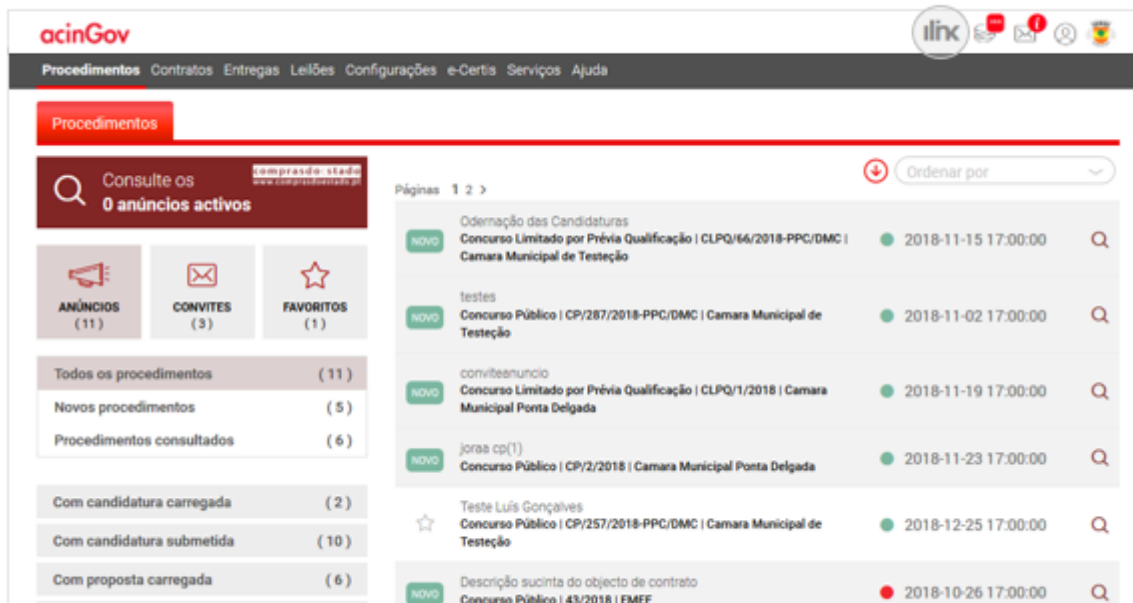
acinGov

ilink

Procedimentos Contratos Entregas Leilões Configurações e-Certis Serviços Ajuda

Procedimentos

Consulte os
0 anúncios activos

comprasdoestado
www.comprasdoestado.pt

ANÚNCIOS (11)

CONVITES (3)

FAVORITOS (1)

| Todos os procedimentos | (11) |
|---|---|
| Novos procedimentos | (5) |
| Procedimentos consultados | (6) |

| Com candidatura carregada | (2) |
|---|---|
| Com candidatura submetida | (10) |
| Com proposta carregada | (6) |

Ordenar por

Páginas 1 2 >

NOVO Odernação das Candidaturas
Concurso Limitado por Prévia Qualificação | CLPQ/66/2018-PPC/DMC | Camara Municipal de Testeção
2018-11-15 17:00:00

NOVO testes
Concurso Público | CP/287/2018-PPC/DMC | Camara Municipal de Testeção
2018-11-02 17:00:00

NOVO conviteanuncio
Concurso Limitado por Prévia Qualificação | CLPQ/1/2018 | Camara Municipal Ponta Delgada
2018-11-19 17:00:00

NOVO joraa cp(1)
Concurso Público | CP/2/2018 | Camara Municipal Ponta Delgada
2018-11-23 17:00:00

Teste Luís Gonçalves
Concurso Público | CP/257/2018-PPC/DMC | Camara Municipal de Testeção
2018-12-25 17:00:00

NOVO Descrição sucinta do objecto de contrato
Concurso Público | 43/2018 | EMEF
2018-10-26 17:00:00